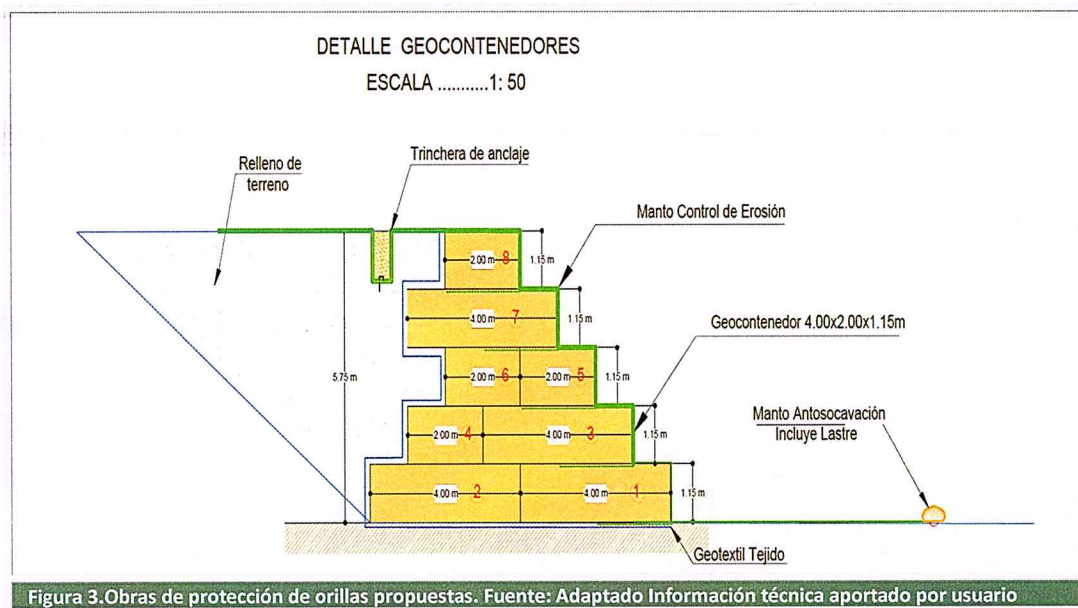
DETALLE GEOCONTENEDORES

ESCALA ..........1: 50

Relleno de terreno

Trinchera de anclaje

Manto Control de Erosión

2.00 m 8

1.15 m

4.00 m 7

1.15 m

Geocontenedor 4.00x2.00x1.15m

5.75 m

2.00 m 6

2.00 m 5

1.15 m

Manto Antosocavación Incluye Lastre

2.00 m 4

4.00 m 3

1.15 m

4.00 m 2

4.00 m 1

1.15 m

Geotextil Tejido

Figura 3.Obras de protección de orillas propuestas. Fuente: Adaptado Información técnica aportado por usuario